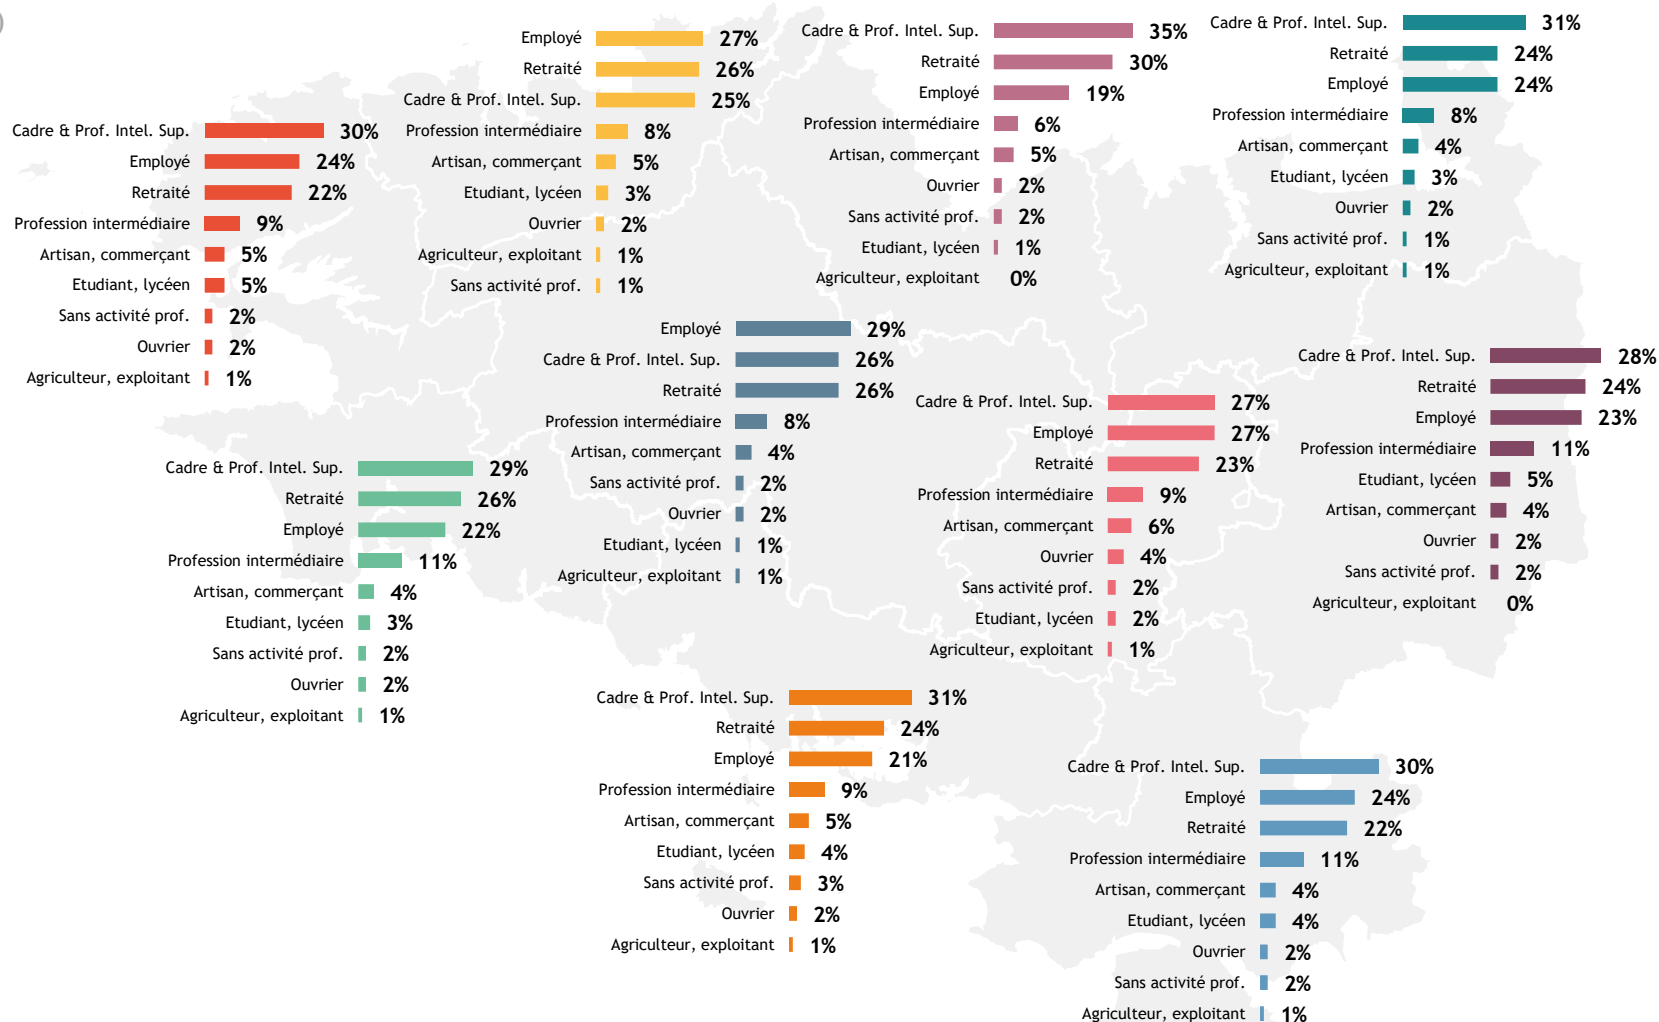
Employé 27%
Retraité 26%
Cadre & Prof. Intel. Sup. 25%
Profession intermédiaire 8%
Artisan, commerçant 5%
Etudiant, lycéen 3%
Ouvrier 2%
Agriculteur, exploitant 1%
Sans activité prof. 1%

Cadre & Prof. Intel. Sup. 35%
Retraité 30%
Employé 19%
Profession intermédiaire 6%
Artisan, commerçant 5%
Ouvrier 2%
Sans activité prof. 2%
Etudiant, lycéen 1%
Agriculteur, exploitant 0%

Cadre & Prof. Intel. Sup. 31%
Retraité 24%
Employé 24%
Profession intermédiaire 8%
Artisan, commerçant 4%
Etudiant, lycéen 3%
Ouvrier 2%
Sans activité prof. 1%
Agriculteur, exploitant 1%

Cadre & Prof. Intel. Sup. 30%
Employé 24%
Retraité 22%
Profession intermédiaire 9%
Artisan, commerçant 5%
Etudiant, lycéen 5%
Sans activité prof. 2%
Ouvrier 2%
Agriculteur, exploitant 1%

Employé 29%
Cadre & Prof. Intel. Sup. 26%
Retraité 26%
Profession intermédiaire 8%
Artisan, commerçant 4%
Sans activité prof. 2%
Ouvrier 2%
Etudiant, lycéen 1%
Agriculteur, exploitant 1%

Cadre & Prof. Intel. Sup. 28%
Retraité 24%
Employé 23%
Profession intermédiaire 11%
Etudiant, lycéen 5%
Artisan, commerçant 4%
Ouvrier 2%
Sans activité prof. 2%
Agriculteur, exploitant 0%

Cadre & Prof. Intel. Sup. 27%
Employé 27%
Retraité 23%
Profession intermédiaire 9%
Artisan, commerçant 6%
Ouvrier 4%
Sans activité prof. 2%
Etudiant, lycéen 2%
Agriculteur, exploitant 1%

Cadre & Prof. Intel. Sup. 29%
Retraité 26%
Employé 22%
Profession intermédiaire 11%
Artisan, commerçant 4%
Etudiant, lycéen 3%
Sans activité prof. 2%
Ouvrier 2%
Agriculteur, exploitant 1%

Cadre & Prof. Intel. Sup. 31%
Retraité 24%
Employé 21%
Profession intermédiaire 9%
Artisan, commerçant 5%
Etudiant, lycéen 4%
Sans activité prof. 3%
Ouvrier 2%
Agriculteur, exploitant 1%

Cadre & Prof. Intel. Sup. 30%
Employé 24%
Retraité 22%
Profession intermédiaire 11%
Artisan, commerçant 4%
Etudiant, lycéen 4%
Ouvrier 2%
Sans activité prof. 2%
Agriculteur, exploitant 1%